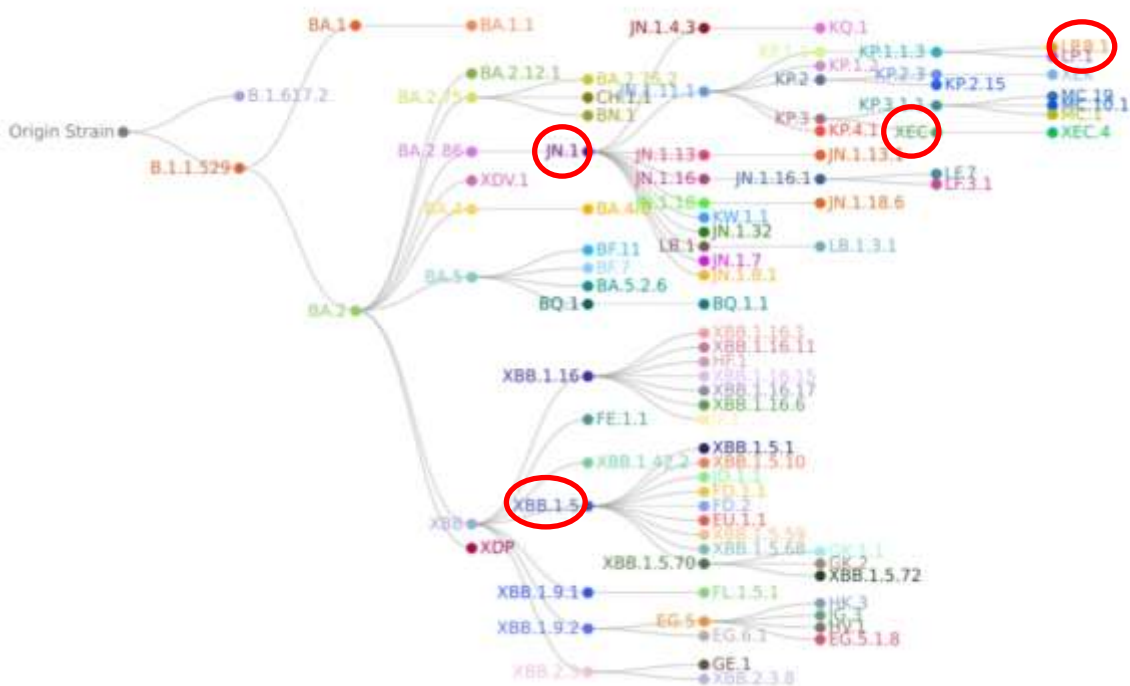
Origin Strain
B.1.617.2
B.1.1.529
BA.1
BA.1.1
BA.2
BA.2.12.1
BA.2.75
BA.2.75.2
CH.1.1
BN.1
BA.2.86
XDV.1
BA.4
BA.4.6
BA.5
BF.11
BF.7
BA.5.2.6
BQ.1
BQ.1.1
JN.1
JN.1.4.3
KQ.1
JN.1.11.1
KP.1.1
KP.1.1.3
LB.1
KP.1
KP.1.2
KP.2
KP.2.3
KP.2.15
XEK
KP.3
KP.3.1.1
MC.19
MC.10.1
MC.1
KP.4.1
XEC
XEC.4
JN.1.13
JN.1.13.1
JN.1.16
JN.1.16.1
LF.7
LF.3.1
JN.1.18
JN.1.18.6
KW.1.1
JN.1.32
LB.1
LB.1.3.1
JN.1.7
JN.1.8.1
XBB.1.16
XBB.1.16.1
XBB.1.16.11
HF.1
XBB.1.16.15
XBB.1.16.17
XBB.1.16.6
FE.1.1
XBB.1.42.2
XBB.1.5
XBB.1.5.1
XBB.1.5.10
FD.1.1
FD.2
EU.1.1
XBB.1.5.59
XBB.1.5.68
XBB.1.5.70
GK.1.1
GK.2
XBB.1.5.72
XBB
XDP
XBB.1.9.1
FL.1.5.1
XBB.1.9.2
EG.5
EG.6.1
HK.3
HV.1
EG.5.1.8
XBB.2.3
GE.1
XBB.2.3.8